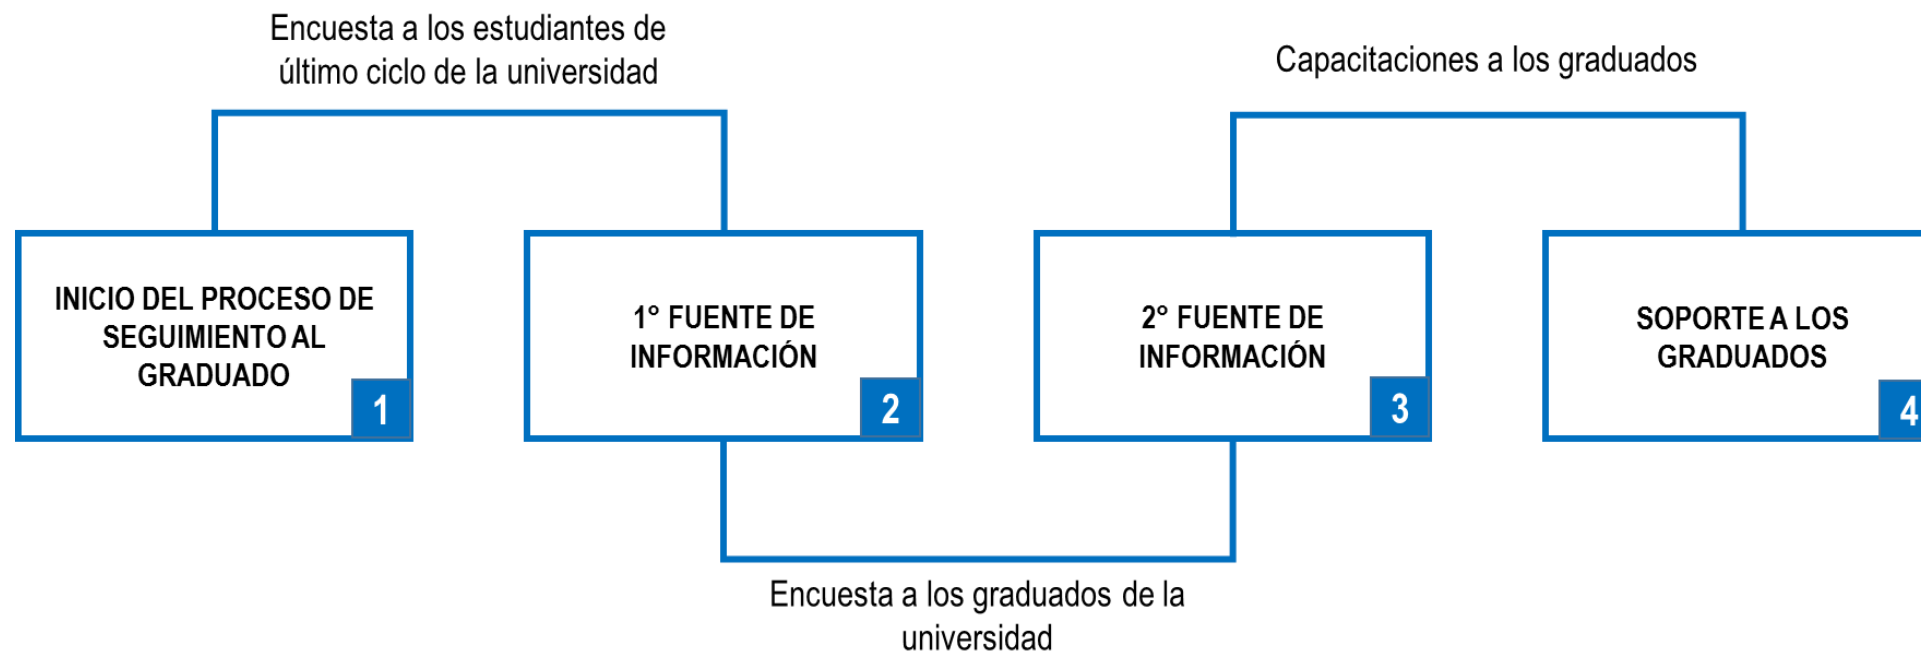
Encuesta a los estudiantes de último ciclo de la universidad

Capacitaciones a los graduados

INICIO DEL PROCESO DE SEGUIMIENTO AL GRADUADO

1

1° FUENTE DE INFORMACIÓN

2

2° FUENTE DE INFORMACIÓN

3

SOPORTE A LOS GRADUADOS

4

Encuesta a los graduados de la universidad